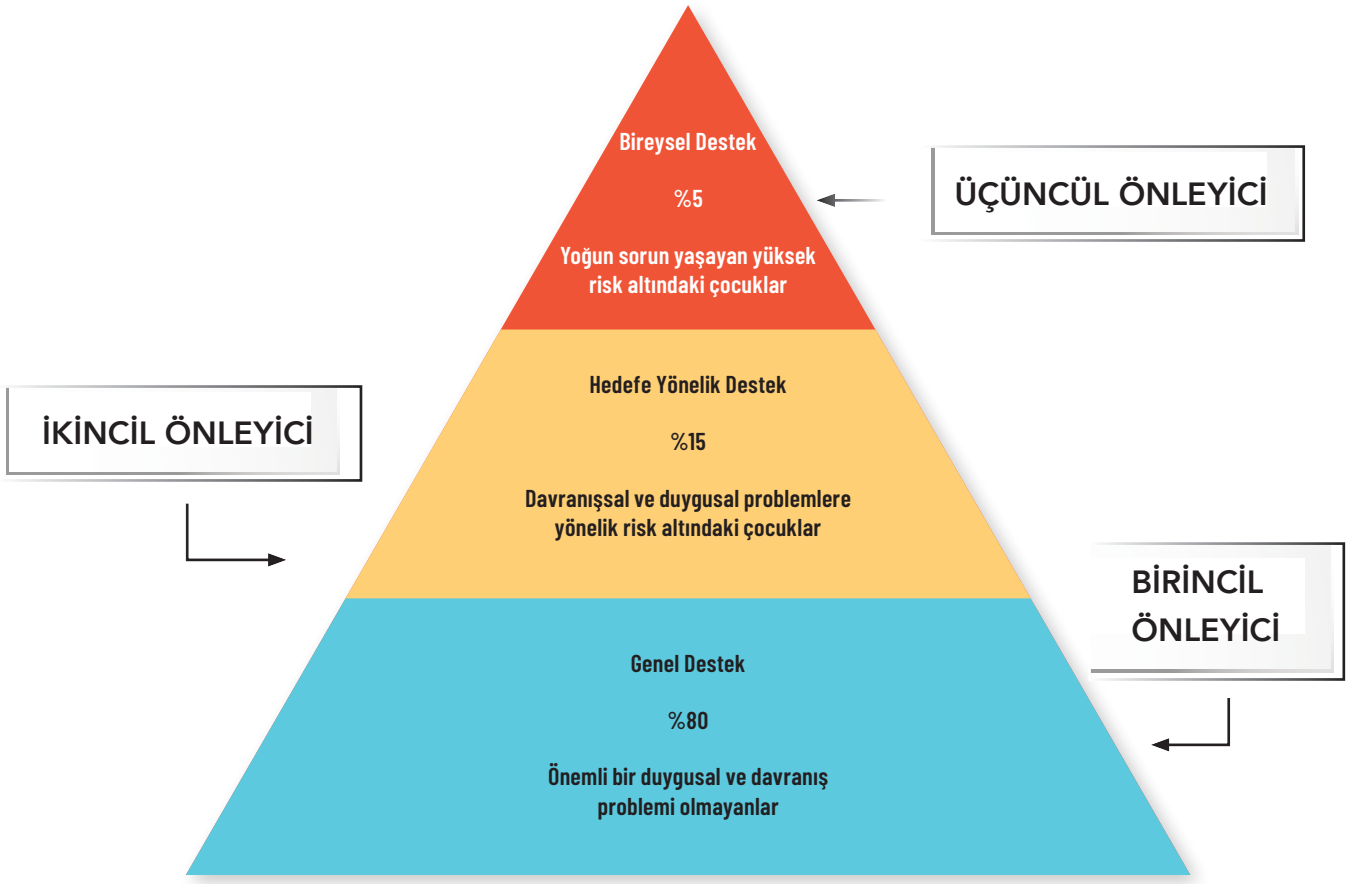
Bireysel Destek

%5

Yoğun sorun yaşayan yüksek risk altındaki çocuklar

ÜÇÜNCÜL ÖNLEYİCİ

İKİNCİL ÖNLEYİCİ

Hedefe Yönelik Destek

%15

Davranışsal ve duygusal problemlere yönelik risk altındaki çocuklar

BİRİNCİL ÖNLEYİCİ

Genel Destek

%80

Önemli bir duygusal ve davranış problemi olmayanlar